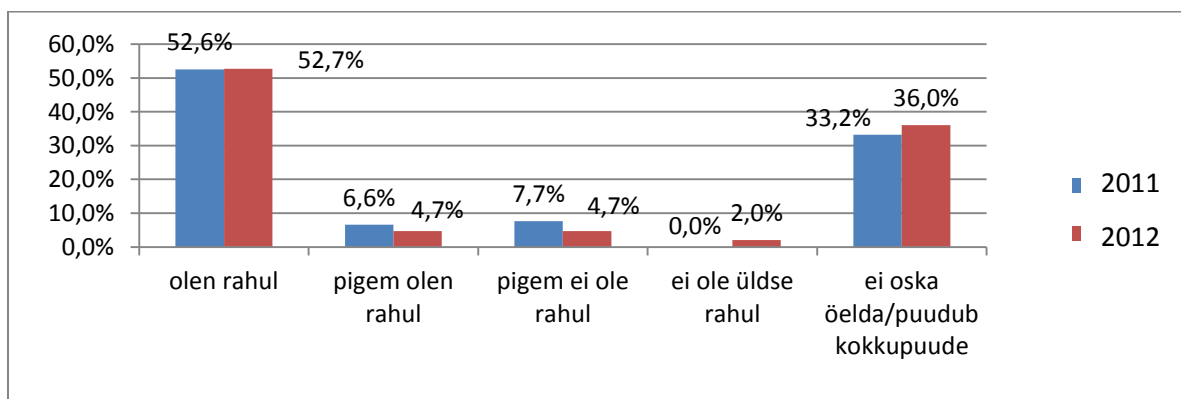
60,0%
50,0%
40,0%
30,0%
20,0%
10,0%
0,0%

52,6%
52,7%
6,6%
4,7%
7,7%
4,7%
0,0%
2,0%
33,2%
36,0%

olen rahul
pigem olen rahul
pigem ei ole rahul
ei ole üldse rahul
ei oska öelda/puudub kokkupuude

2011
2012